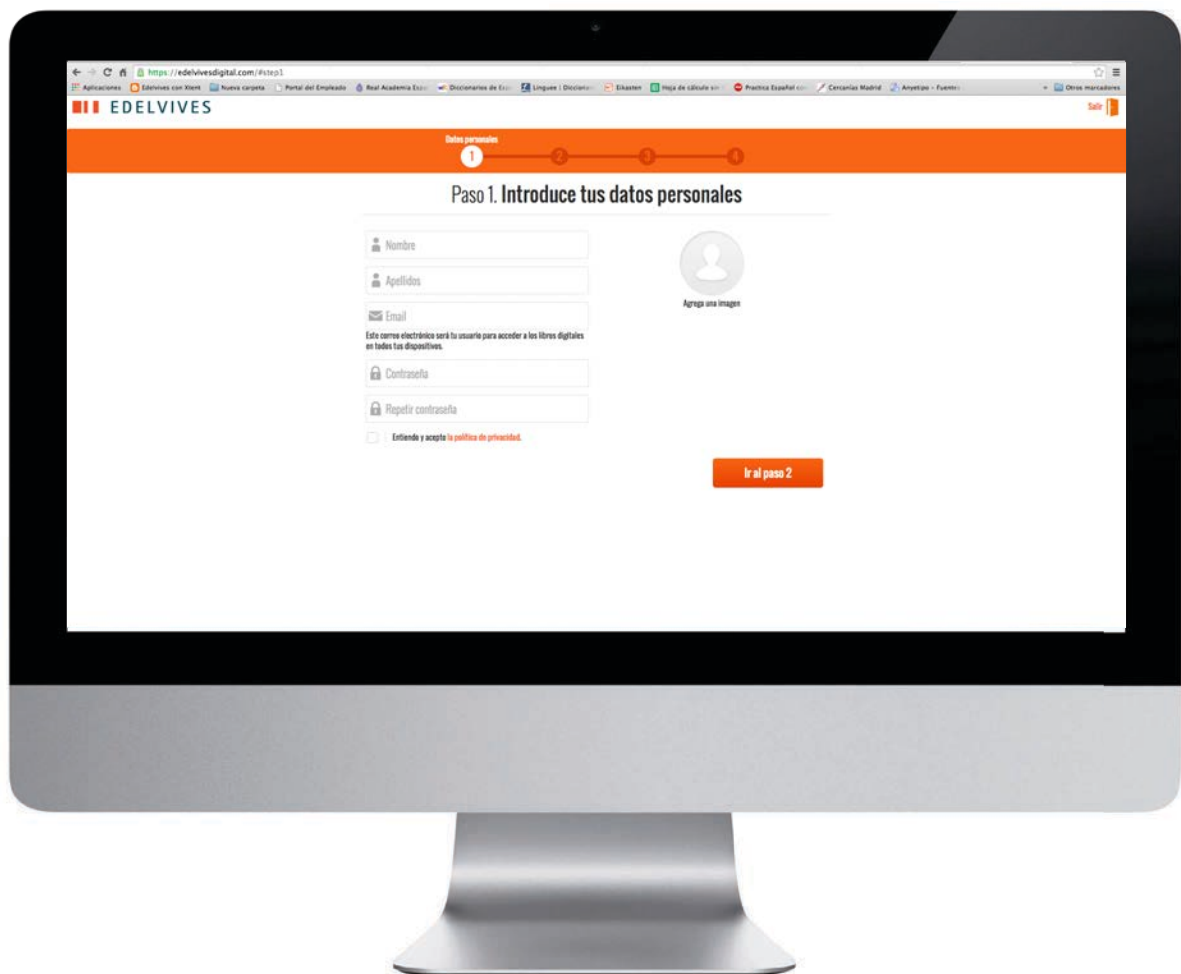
https://edelvivesdigital.com/#step1

Aplicaciones Edelvives con Xlent Nueva carpeta Portal del Empleado Real Academia Espa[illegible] Diccionarios de Esp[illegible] Linguee | Dicciona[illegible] Eikasten Hoja de cálculo sin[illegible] Practica Español sin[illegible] Cercanías Madrid Anyetipo - Fuentes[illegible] Otros marcadores

EDELVIVES

Salir

Datos personales
1 2 3 4

Paso 1. Introduce tus datos personales

Nombre

Apellidos

Email

Este correo electrónico será tu usuario para acceder a los libros digitales en todos tus dispositivos.

Contraseña

Repetir contraseña

Entiendo y acepto la política de privacidad.

Agrega una imagen

Ir al paso 2